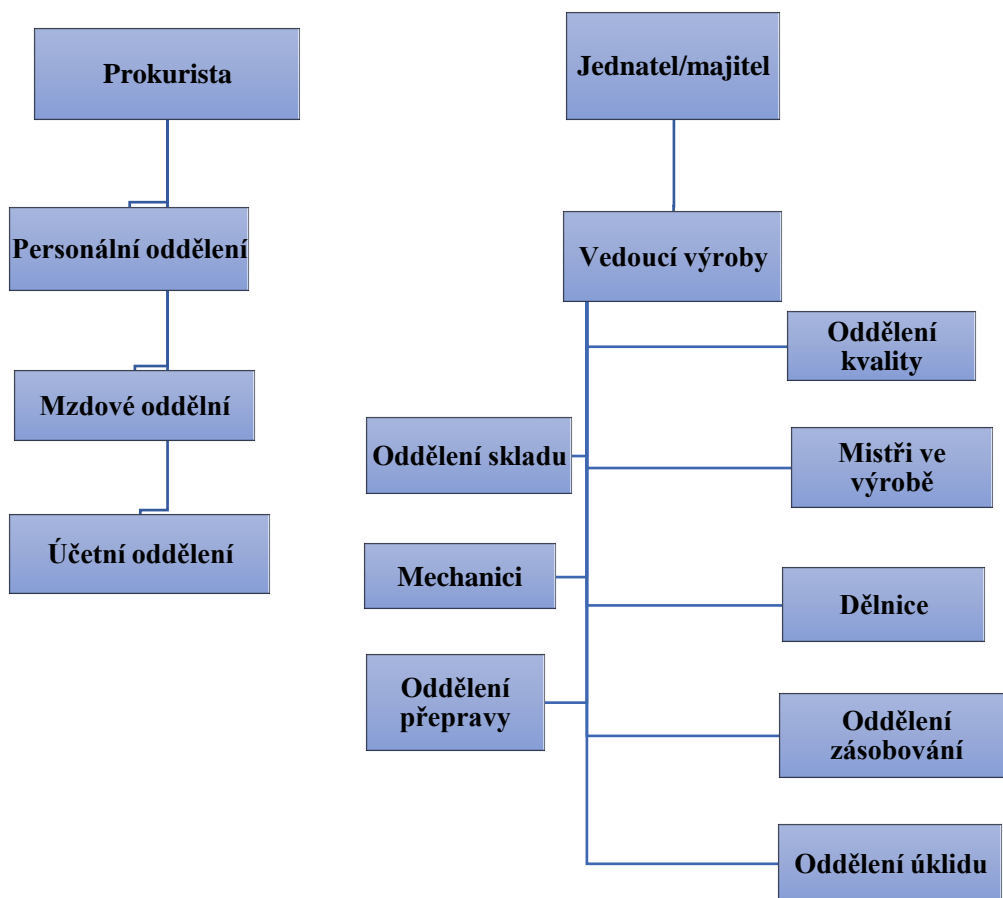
Prokurista

Personální oddělení

Mzdové oddělní

Účetní oddělení

Jednatel/majitel

Vedoucí výroby

Oddělení kvality

Oddělení skladu

Mistři ve výrobě

Mechanici

Dělnice

Oddělení přepravy

Oddělení zásobování

Oddělení úklidu